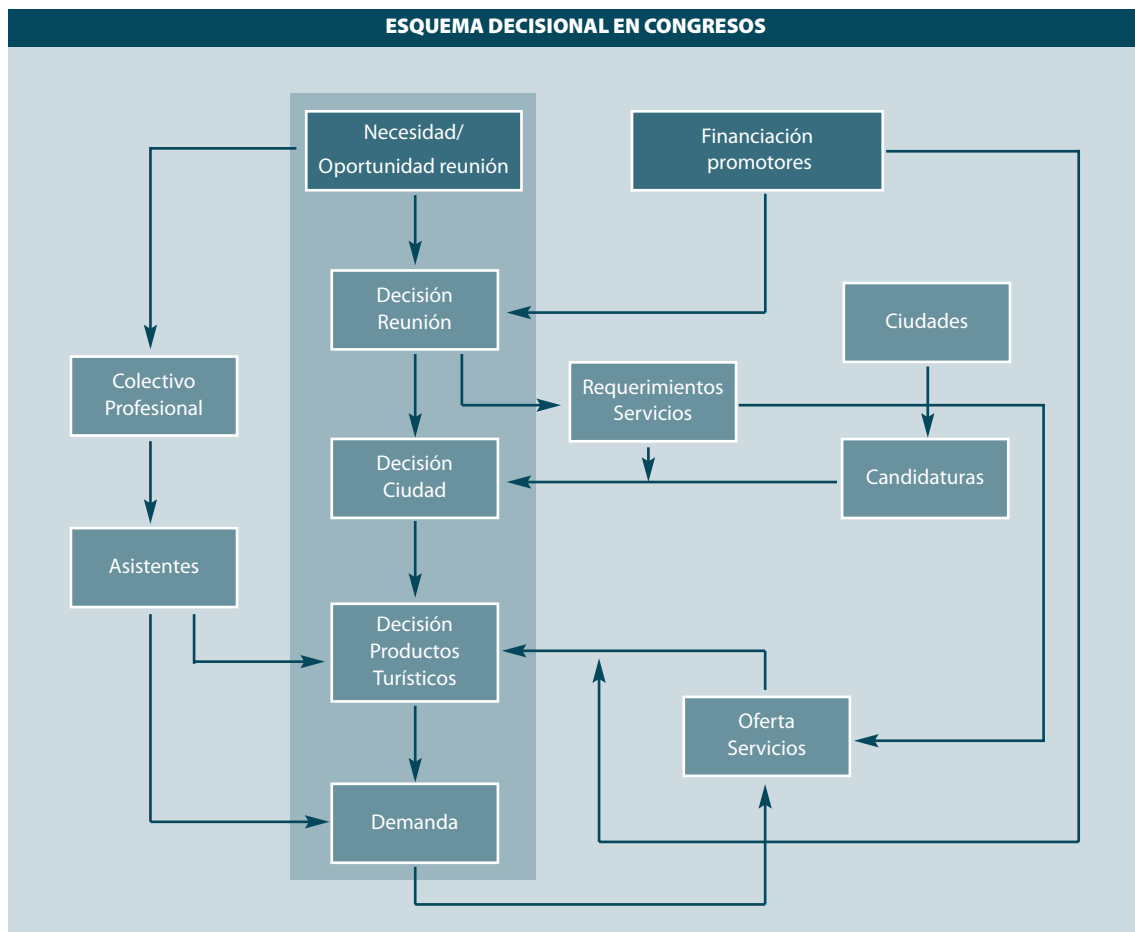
ESQUEMA DECISIONAL EN CONGRESOS

Necesidad/ Oportunidad reunión

Financiación promotores

Decisión Reunión

Ciudades

Colectivo Profesional

Requerimientos Servicios

Decisión Ciudad

Candidaturas

Asistentes

Decisión Productos Turísticos

Oferta Servicios

Demanda